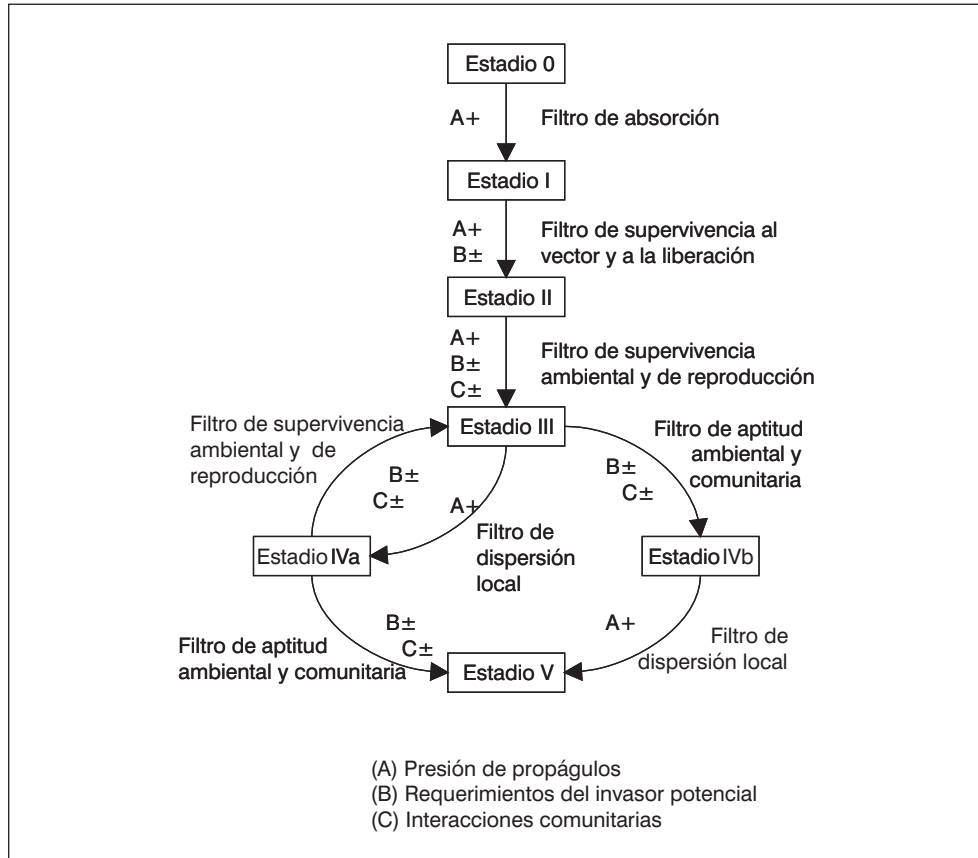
Estadio 0

A+

Filtro de absorción

Estadio I

A+
B±

Filtro de supervivencia al vector y a la liberación

Estadio II

A+
B±
C±

Filtro de supervivencia ambiental y de reproducción

Filtro de supervivencia ambiental y de reproducción

Estadio III

Filtro de aptitud ambiental y comunitaria

B±
C±

A+

Filtro de dispersión local

B±
C±

Estadio IVa

Estadio IVb

B±
C±

A+

Filtro de aptitud ambiental y comunitaria

Estadio V

Filtro de dispersión local

(A) Presión de propágulos
(B) Requerimientos del invasor potencial
(C) Interacciones comunitarias